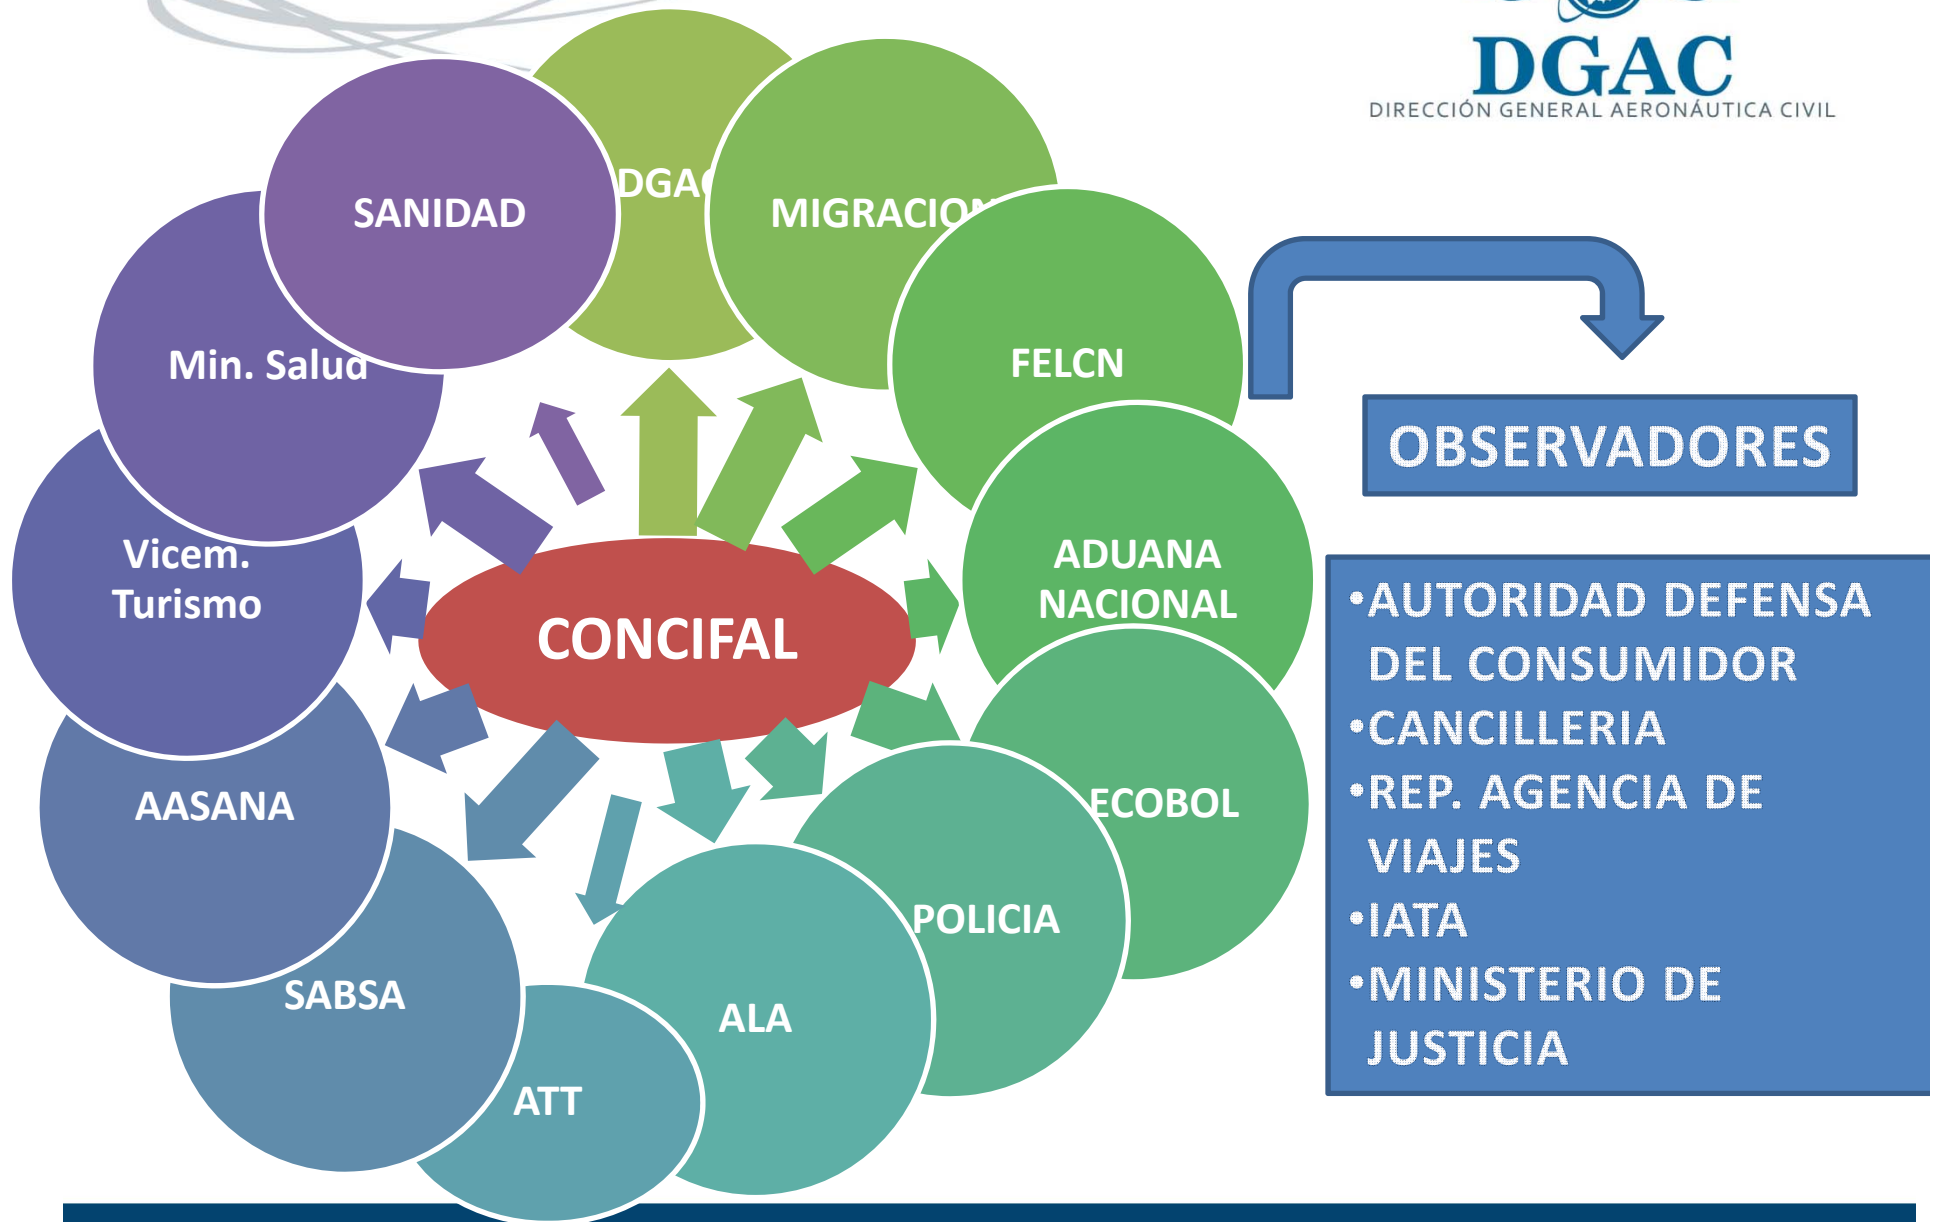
DGAC
DIRECCIÓN GENERAL AERONÁUTICA CIVIL

SANIDAD
DGA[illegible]
MIGRACIO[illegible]
FELCN
Min. Salud
Vicem. Turismo
CONCIFAL
ADUANA NACIONAL
AASANA
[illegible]ECOBOL
POLICIA
SABSA
ALA
ATT

OBSERVADORES

•AUTORIDAD DEFENSA DEL CONSUMIDOR
•CANCILLERIA
•REP. AGENCIA DE VIAJES
•IATA
•MINISTERIO DE JUSTICIA